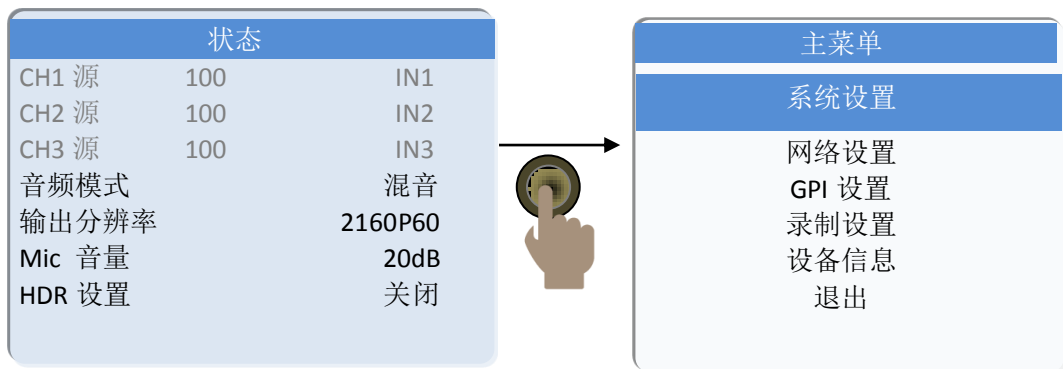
状态

| | | |
|---|---|---|
| CH1 源 | 100 | IN1 |
| CH2 源 | 100 | IN2 |
| CH3 源 | 100 | IN3 |
| 音频模式 | | 混音 |
| 输出分辨率 | | 2160P60 |
| Mic 音量 | | 20dB |
| HDR 设置 | | 关闭 |

主菜单

系统设置

网络设置

GPI 设置

录制设置

设备信息

退出